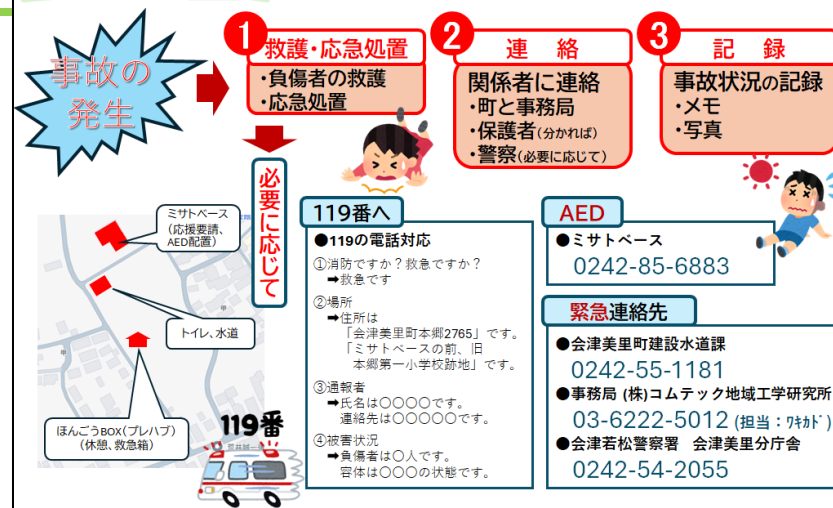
事故の発生

1 救護・応急処置
・負傷者の救護
・応急処置

2 連　絡
関係者に連絡
・町と事務局
・保護者(分かれば)
・警察(必要に応じて)

3 記　録
事故状況の記録
・メモ
・写真

必要に応じて

ミサトベース
(応援要請、AED配置)

トイレ、水道

ほんごうBOX(プレハブ)
(休憩、救急箱)

119番

119番へ
●119の電話対応
①消防ですか？救急ですか？
➡救急です
②場所
➡住所は
「会津美里町本郷2765」です。
「ミサトベースの前、旧本郷第一小学校跡地」です。
③通報者
➡氏名は○○○○です。
連絡先は○○○○○です。
④被害状況
➡負傷者は○人です。
容体は○○○の状態です。

AED
●ミサトベース
0242-85-6883

緊急連絡先
●会津美里町建設水道課
0242-55-1181
●事務局 (株)コムテック地域工学研究所
03-6222-5012 (担当：ﾜｷｶﾄﾞ)
●会津若松警察署　会津美里分庁舎
0242-54-2055